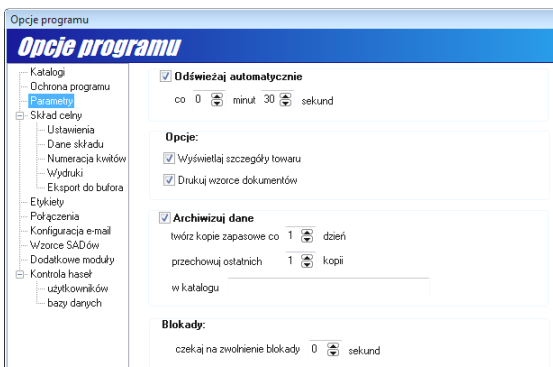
Opcje programu

Opcje programu

Katalogi
Ochrona programu
Parametry
Skład celny
Ustawienia
Dane składu
Numeracja kwitów
Wydruki
Eksport do bufora
Etykiety
Połączenia
Konfiguracja e-mail
Wzorce SADów
Dodatkowe moduły
Kontrola haseł
użytkowników
bazy danych

Odświeżaj automatycznie
co 0 minut 30 sekund

Opcje:
Wyświetlaj szczegóły towaru
Drukuj wzorce dokumentów

Archiwizuj dane
twórz kopie zapasowe co 1 dzień
przechowuj ostatnich 1 kopii
w katalogu

Blokady:
czekaj na zwolnienie blokady 0 sekund